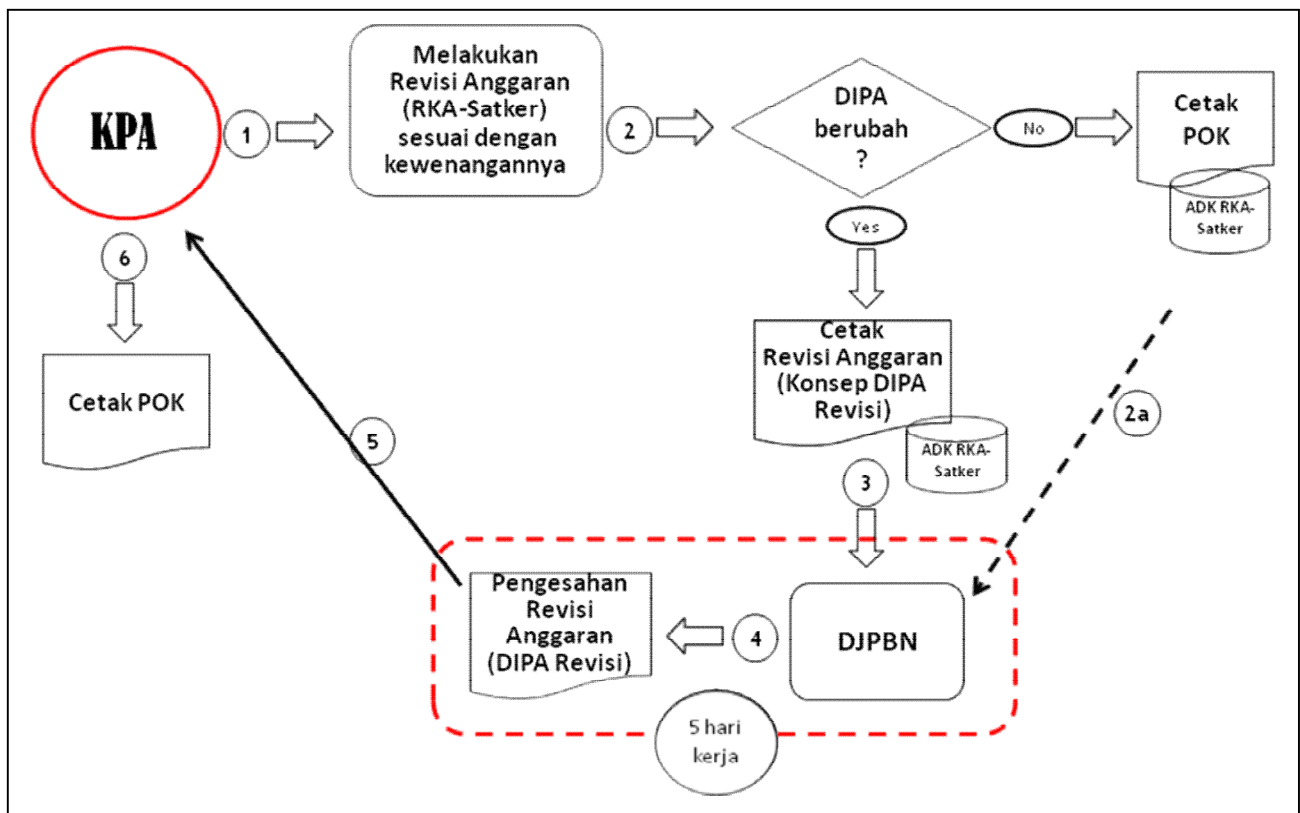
KPA

1

Melakukan Revisi Anggaran (RKA-Satker) sesuai dengan kewenangannya

2

DIPA berubah ?

No

Cetak POK

ADK RKA-Satker

Yes

Cetak Revisi Anggaran (Konsep DIPA Revisi)

ADK RKA-Satker

2a

6

Cetak POK

5

3

Pengesahan Revisi Anggaran (DIPA Revisi)

4

DJPBN

5 hari kerja